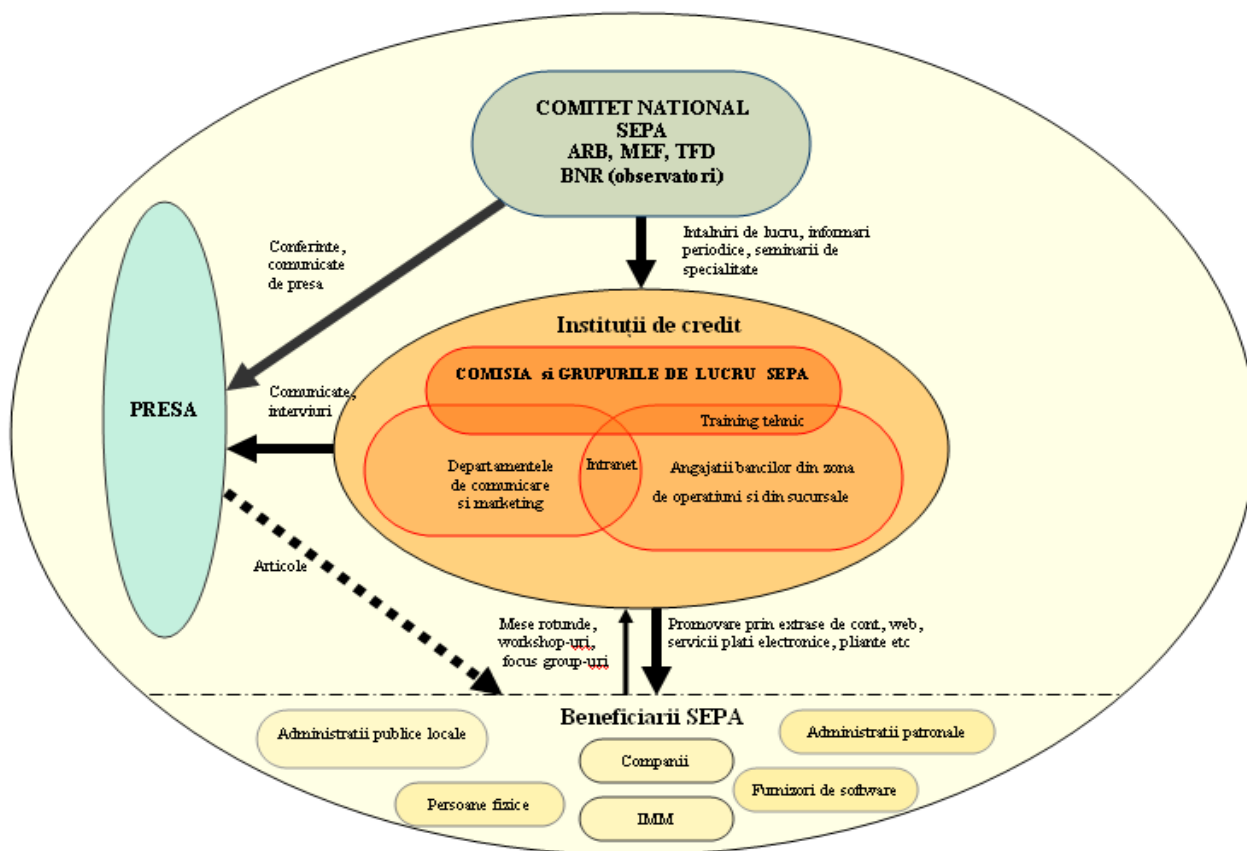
COMITET NATIONAL SEPA
ARB, MEF, TFD
BNR (observatori)

Conferinte, comunicate de presa

Intalniri de lucru, informari periodice, seminarii de specialitate

PRESA

Instituții de credit

COMISIA si GRUPURILE DE LUCRU SEPA

Communicate, interviuri

Training tehnic

Departamentele de comunicare si marketing

Intranet

Angajatii bancilor din zona de operatiuni si din sucursale

Articole

Mese rotunde, workshop-uri, focus group-uri

Promovare prin extrase de cont, web, servicii plati electronice, pliante etc

Beneficiarii SEPA

Administratii publice locale

Administratii patronale

Companii

Furnizori de software

Persoane fizice

IMM